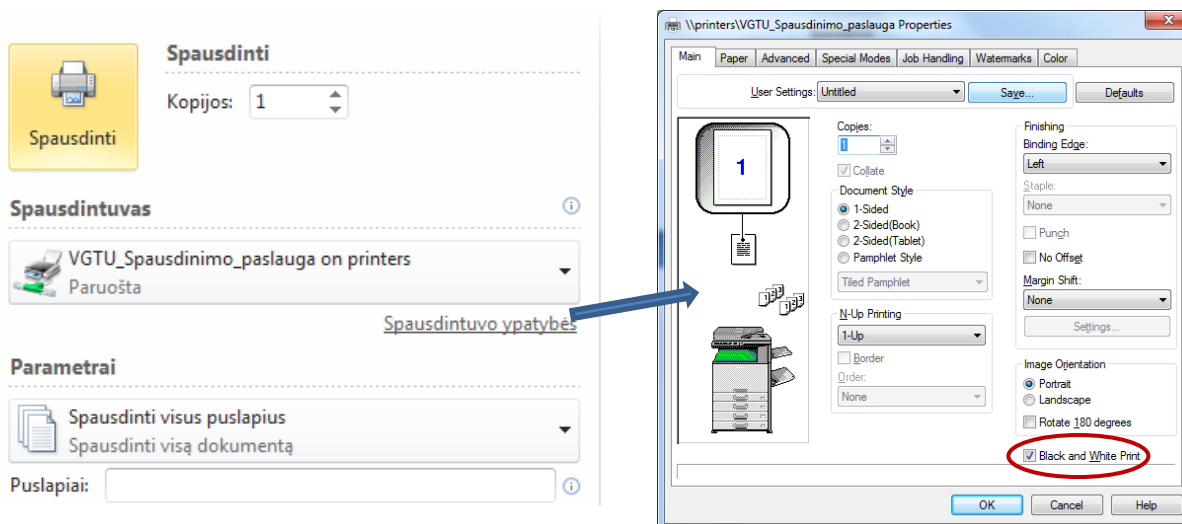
Spausdinti

Spausdinti

Kopijos: 1

Spausdintuvas

VGTU_Spausdinimo_paslauga on printers
Paruošta

Spausdintuvo ypatybės

Parametrai

Spausdinti visus puslapius
Spausdinti visą dokumentą

Puslapiai:

\\printers\VGTU_Spausdinimo_paslauga Properties

Main | Paper | Advanced | Special Modes | Job Handling | Watermarks | Color

User Settings: Untitled
Save...
Defaults

1

Copies:
1
Collate

Document Style
1-Sided
2-Sided(Book)
2-Sided(Tablet)
Pamphlet Style
Tiled Pamphlet

N-Up Printing
1-Up
Border
Order:
None

Finishing
Binding Edge:
Left
Staple:
None
Punch
No Offset
Margin Shift:
None
Settings...

Image Orientation
Portrait
Landscape
Rotate 180 degrees

Black and White Print

OK | Cancel | Help